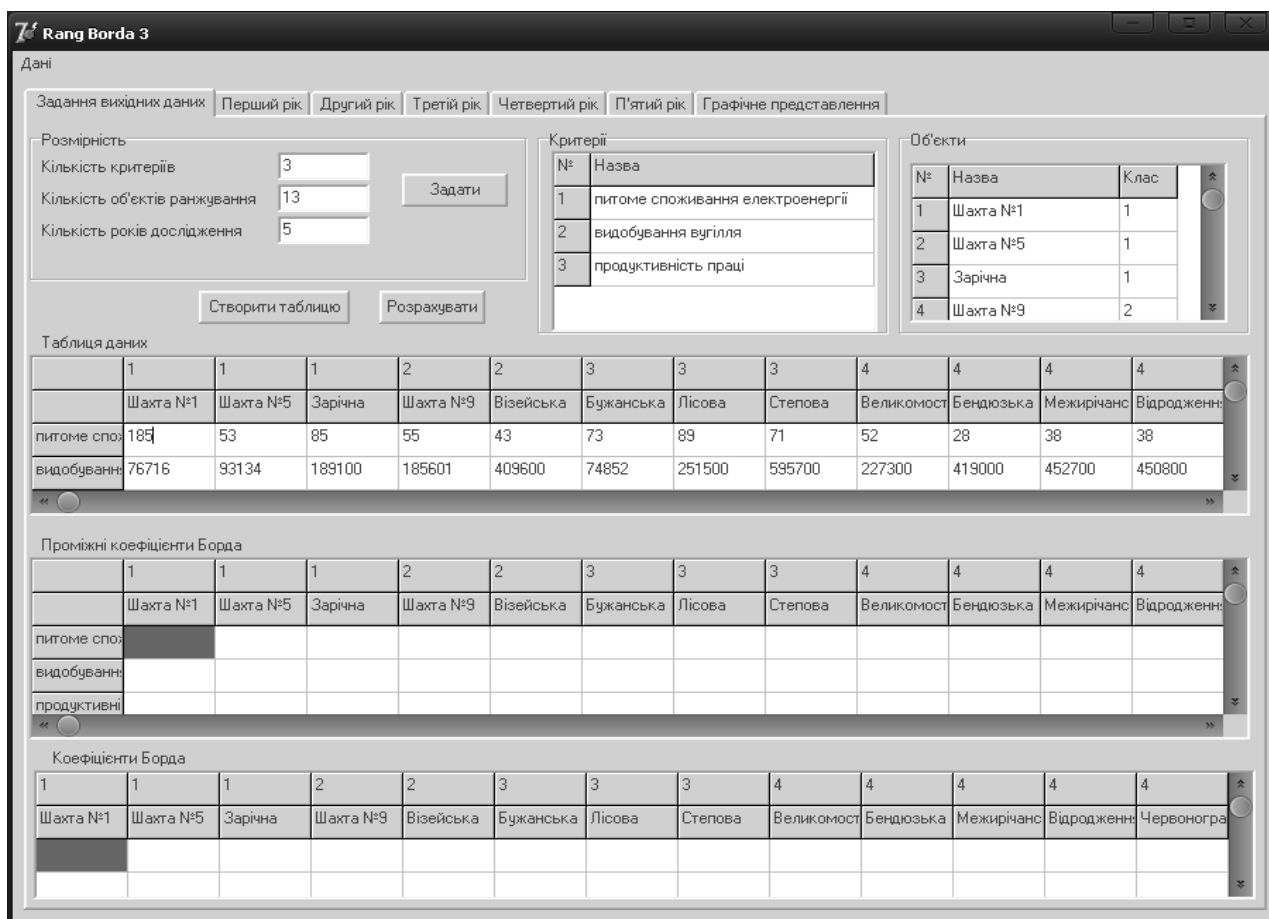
Rang Borda 3

Дані

Задання вихідних даних | Перший рік | Другий рік | Третій рік | Четвертий рік | П'ятий рік | Графічне представлення

Розмірність
Кількість критеріїв 3
Кількість об'єктів ранжування 13
Кількість років дослідження 5
Задати

Створити таблицю
Розрахувати

Критерії

| № | Назва |
|---|---|
| 1 | питоме споживання електроенергії |
| 2 | видобування вугілля |
| 3 | продуктивність праці |

Об'єкти

| № | Назва | Клас |
|---|---|---|
| 1 | Шахта №1 | 1 |
| 2 | Шахта №5 | 1 |
| 3 | Зарічна | 1 |
| 4 | Шахта №9 | 2 |

Таблиця даних

| | 1 | 1 | 1 | 2 | 2 | 3 | 3 | 3 | 4 | 4 | 4 | 4 |
|---|---|---|---|---|---|---|---|---|---|---|---|---|
| | Шахта №1 | Шахта №5 | Зарічна | Шахта №9 | Візейська | Бужанська | Лісова | Степова | Великомост | Бендюзька | Межирічанс | Відродженн |
| питоме спо: | 185 | 53 | 85 | 55 | 43 | 73 | 89 | 71 | 52 | 28 | 38 | 38 |
| видобуванн | 76716 | 93134 | 189100 | 185601 | 409600 | 74852 | 251500 | 595700 | 227300 | 419000 | 452700 | 450800 |

Проміжні коефіцієнти Борда

| | 1 | 1 | 1 | 2 | 2 | 3 | 3 | 3 | 4 | 4 | 4 | 4 |
|---|---|---|---|---|---|---|---|---|---|---|---|---|
| | Шахта №1 | Шахта №5 | Зарічна | Шахта №9 | Візейська | Бужанська | Лісова | Степова | Великомост | Бендюзька | Межирічанс | Відродженн |
| питоме спо: | | | | | | | | | | | | |
| видобуванн | | | | | | | | | | | | |
| продуктивні | | | | | | | | | | | | |

Коефіцієнти Борда

| 1 | 1 | 1 | 2 | 2 | 3 | 3 | 3 | 4 | 4 | 4 | 4 | 4 |
|---|---|---|---|---|---|---|---|---|---|---|---|---|
| Шахта №1 | Шахта №5 | Зарічна | Шахта №9 | Візейська | Бужанська | Лісова | Степова | Великомост | Бендюзька | Межирічанс | Відродженн | Червоногра |
| | | | | | | | | | | | | |
| | | | | | | | | | | | | |